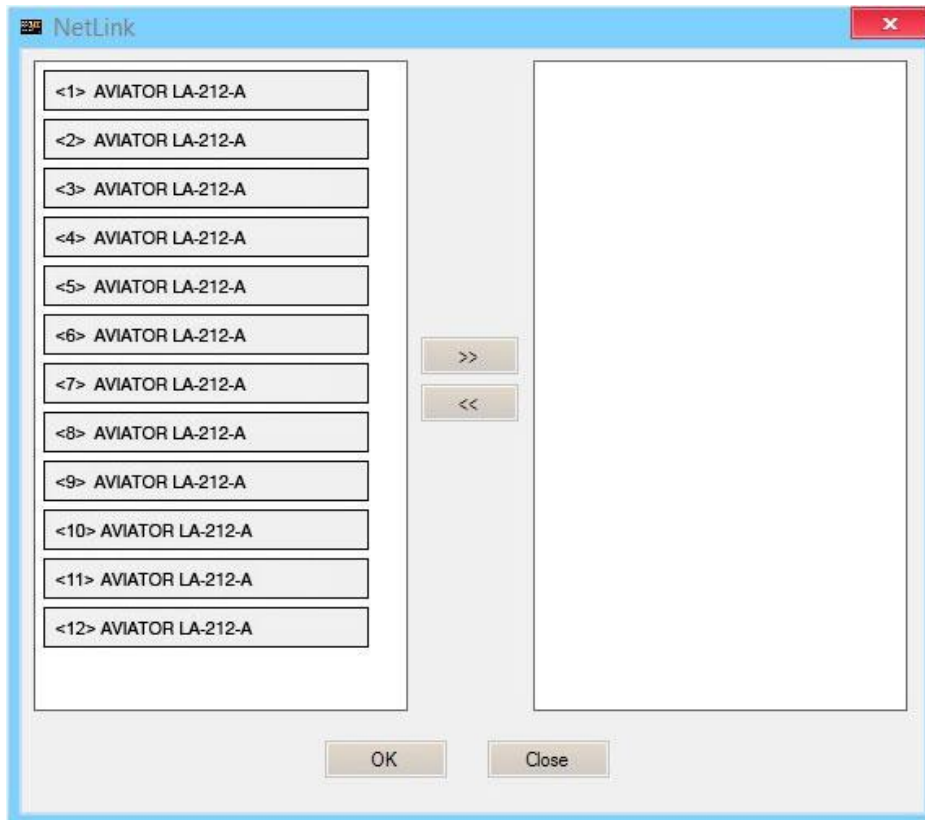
NetLink

<1> AVIATOR LA-212-A

<2> AVIATOR LA-212-A

<3> AVIATOR LA-212-A

<4> AVIATOR LA-212-A

<5> AVIATOR LA-212-A

<6> AVIATOR LA-212-A

<7> AVIATOR LA-212-A

<8> AVIATOR LA-212-A

<9> AVIATOR LA-212-A

<10> AVIATOR LA-212-A

<11> AVIATOR LA-212-A

<12> AVIATOR LA-212-A

>>

<<

OK

Close